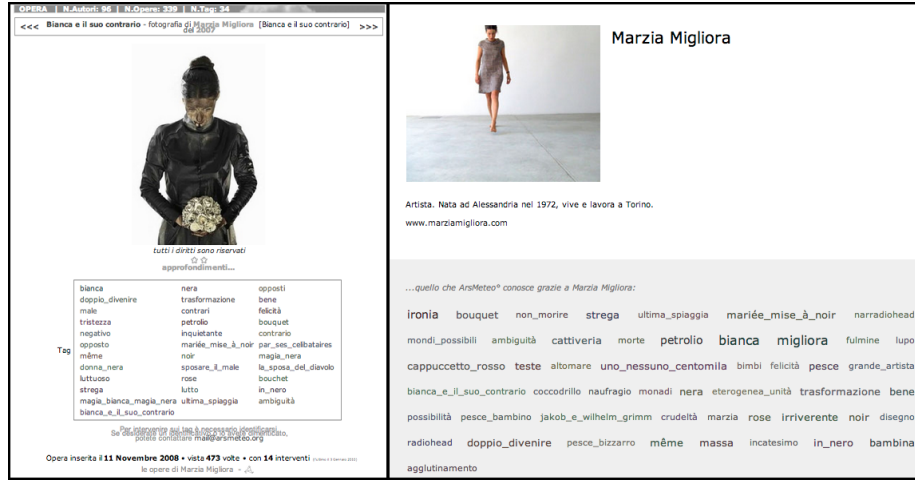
OPERA | N.Autori: 96 | N.Opere: 339 | N.Tag: 34

<<< Bianca e il suo contrario - fotografia di Marzia Migliora [Bianca e il suo contrario] del 2007 >>>

tutti i diritti sono riservati

approfondimenti...

Tag

| | | |
|---|---|---|
| bianca | nera | opposti |
| doppio_divenire | trasformazione | bene |
| male | contrari | felicità |
| tristezza | petrolio | bouquet |
| negativo | inquietante | contrario |
| opposto | mariée_mise_à_noir | par_ses_celibataires |
| même | noir | magia_nera |
| donna_nera | sposare_il_male | la_sposa_del_diavolo |
| luttuoso | lutto | bouchet |
| strega | rose | in_nero |
| magia_bianca_magia_nera | ultima_spiaggia | ambiguità |
| bianca_e_il_suo_contrario | | |

Per intervenire sui tag è necessario identificarsi
Se desideri un'informazione o avere chiarimenti, potete contattare mail@arsmeteo.org

Opera inserita il 11 Novembre 2008 • vista 473 volte • con 14 interventi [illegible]

le opere di Marzia Migliora

Marzia Migliora

Artista. Nata ad Alessandria nel 1972, vive e lavora a Torino.

www.marziamigliora.com

...quello che ArsMeteo® conosce grazie a Marzia Migliora:

ironia bouquet non_morire strega ultima_spiaggia mariée_mise_à_noir narradiohead mondi_possibili ambiguità cattiveria morte petrolio bianca migliora fulmine lupo cappuccetto_rosso teste altomare uno_nessuno_centomila bimbi felicità pesce grande_artista bianca_e_il_suo_contrario coccodrillo naufragio monadi nera eterogenea_unità trasformazione bene possibilità pesce_bambino jakob_e_wilhelm_grimm crudeltà marzia rose irriverente noir disegno radiohead doppio_divenire pesce_bizzarro même massa incatesimo in_nero bambina agglutinamento